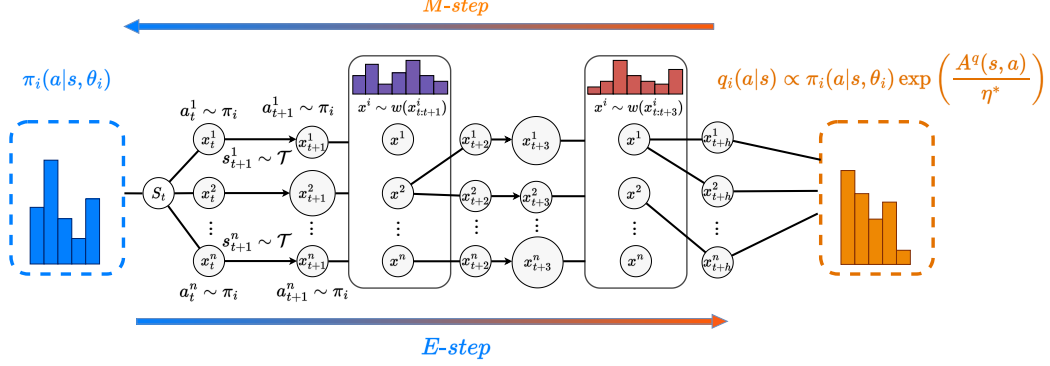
M-step

$\pi_i(a|s,\theta_i)$

$q_i(a|s) \propto \pi_i(a|s,\theta_i)\exp\left(\frac{A^q(s,a)}{\eta^*}\right)$

$a_t^1 \sim \pi_i$ $a_{t+1}^1 \sim \pi_i$

$x^i \sim w(x_{t:t+1}^i)$

$x^i \sim w(x_{t:t+3}^i)$

$x_t^1$ $x_{t+1}^1$ $s_{t+1}^1 \sim \mathcal{T}$ $x^1$ $x_{t+2}^1$ $x_{t+3}^1$ $x^1$ $x_{t+h}^1$

$S_t$ $x_t^2$ $x_{t+1}^2$ $x^2$ $x_{t+2}^2$ $x_{t+3}^2$ $x^2$ $x_{t+h}^2$

$s_{t+1}^n \sim \mathcal{T}$

$x_t^n$ $x_{t+1}^n$ $x^n$ $x_{t+2}^n$ $x_{t+3}^n$ $x^n$ $x_{t+h}^n$

$a_t^n \sim \pi_i$ $a_{t+1}^n \sim \pi_i$

E-step